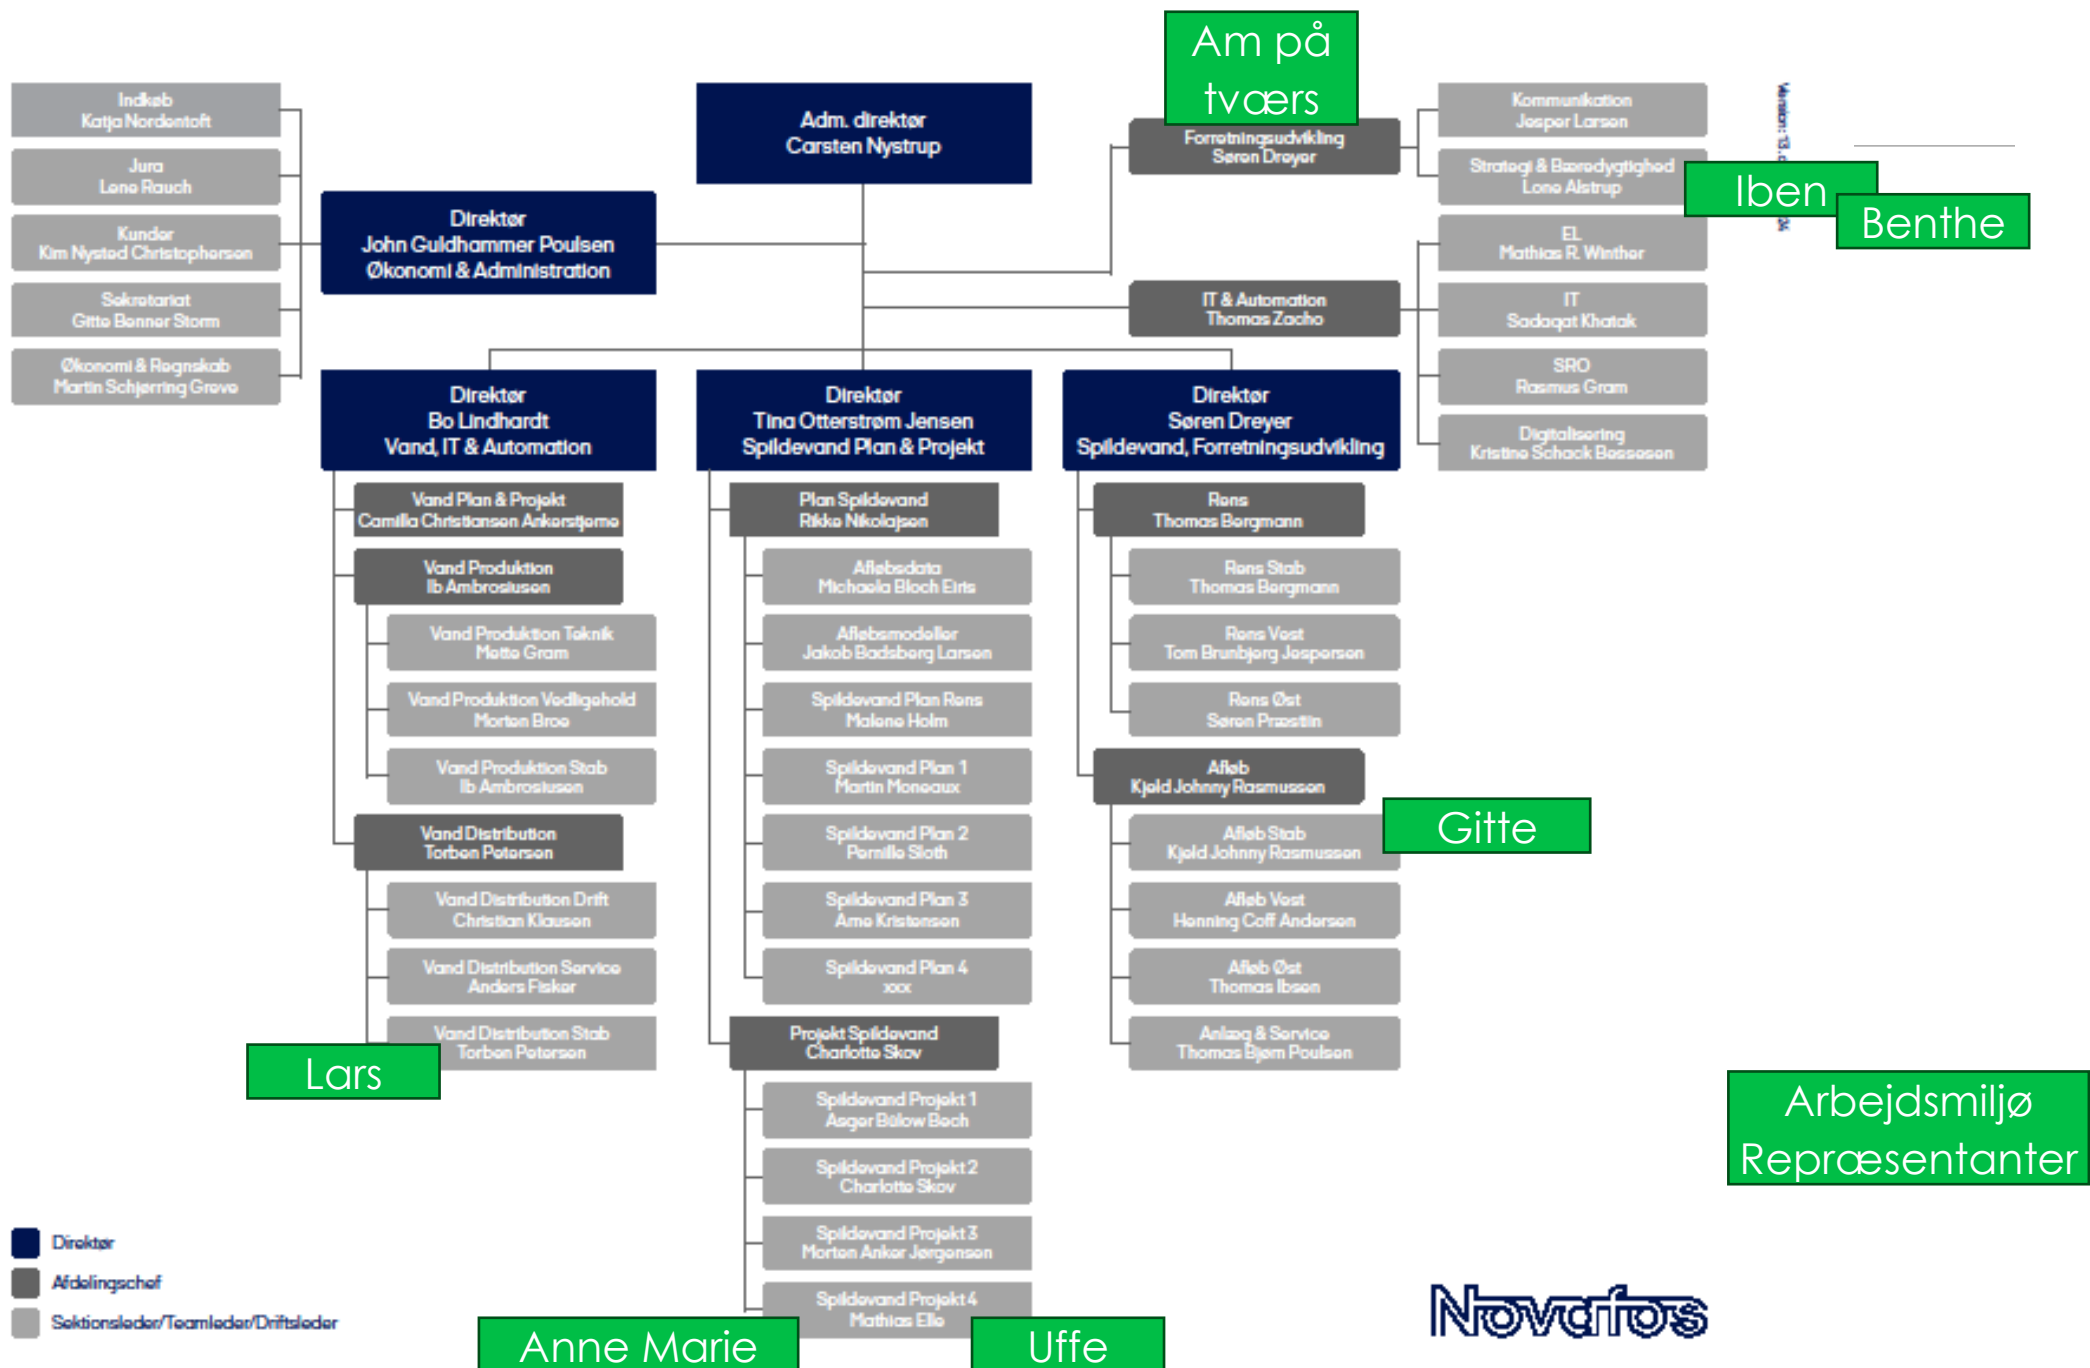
Indkøb
Katja Nordentoft

Jura
Lone Rauch

Kunder
Kim Nysted Christophersen

Sekretariat
Gitte Benner Storm

Økonomi & Regnskab
Martin Schjørring Greve

Adm. direktør
Carsten Nystrup

Direktør
John Guldhammer Poulsen
Økonomi & Administration

Am på tværs

Forretningsudvikling
Søren Dreyer

IT & Automation
Thomas Zacho

Kommunikation
Jesper Larsen

Strategi & Bæredygtighed
Lone Alstrup

Iben

Benthe

EL
Mathias R. Winther

IT
Sadaqat Khatak

SRO
Rasmus Gram

Digitalisering
Kristine Schack Bessesen

Version: 13.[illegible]

Direktør
Bo Lindhardt
Vand, IT & Automation

Vand Plan & Projekt
Camilla Christiansen Ankerstjerne

Vand Produktion
Ib Ambrosiusen

Vand Produktion Teknik
Mette Gram

Vand Produktion Vedligehold
Morten Broe

Vand Produktion Stab
Ib Ambrosiusen

Vand Distribution
Torben Petersen

Vand Distribution Drift
Christian Klausen

Vand Distribution Service
Anders Fisker

Vand Distribution Stab
Torben Petersen

Lars

Direktør
Tina Otterstrøm Jensen
Spildevand Plan & Projekt

Plan Spildevand
Rikke Nikolajsen

Afløbsdata
Michaela Bloch Eirs

Afløbsmodeller
Jakob Badsberg Larsen

Spildevand Plan Rens
Malene Holm

Spildevand Plan 1
Martin Moneaux

Spildevand Plan 2
Pernille Sloth

Spildevand Plan 3
Arne Kristensen

Spildevand Plan 4
xxx

Projekt Spildevand
Charlotte Skov

Spildevand Projekt 1
Asger Bülow Bech

Spildevand Projekt 2
Charlotte Skov

Spildevand Projekt 3
Morten Anker Jørgensen

Spildevand Projekt 4
Mathias Elle

Anne Marie

Uffe

Direktør
Søren Dreyer
Spildevand, Forretningsudvikling

Rens
Thomas Bergmann

Rens Stab
Thomas Bergmann

Rens Vest
Tom Brunbjerg Jespersen

Rens Øst
Søren Præstiin

Afløb
Kjeld Johnny Rasmussen

Gitte

Afløb Stab
Kjeld Johnny Rasmussen

Afløb Vest
Henning Coff Andersen

Afløb Øst
Thomas Ibsen

Anlæg & Service
Thomas Bjørn Poulsen

Arbejdsmiljø Repræsentanter

Direktør
Afdelingschef
Sektionsleder/Teamleder/Driftsleder

Novafos